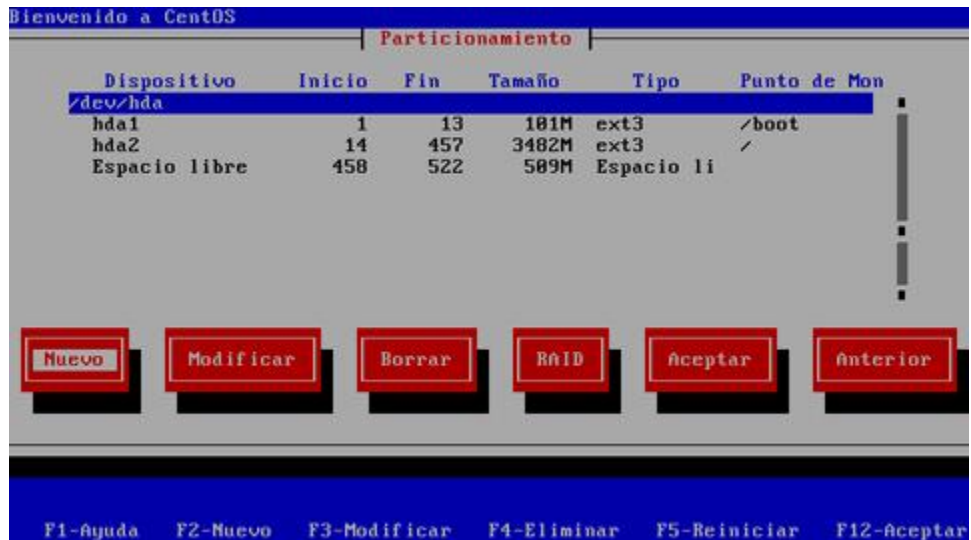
Bienvenido a CentOS

Particionamiento

| Dispositivo | Inicio | Fin | Tamaño | Tipo | Punto de Mon |
|---|---|---|---|---|---|
| /dev/hda | | | | | |
| hda1 | 1 | 13 | 101M | ext3 | /boot |
| hda2 | 14 | 457 | 3482M | ext3 | / |
| Espacio libre | 458 | 522 | 509M | Espacio li | |

Nuevo
Modificar
Borrar
RAID
Aceptar
Anterior

F1-Ayuda F2-Nuevo F3-Modificar F4-Eliminar F5-Reiniciar F12-Aceptar